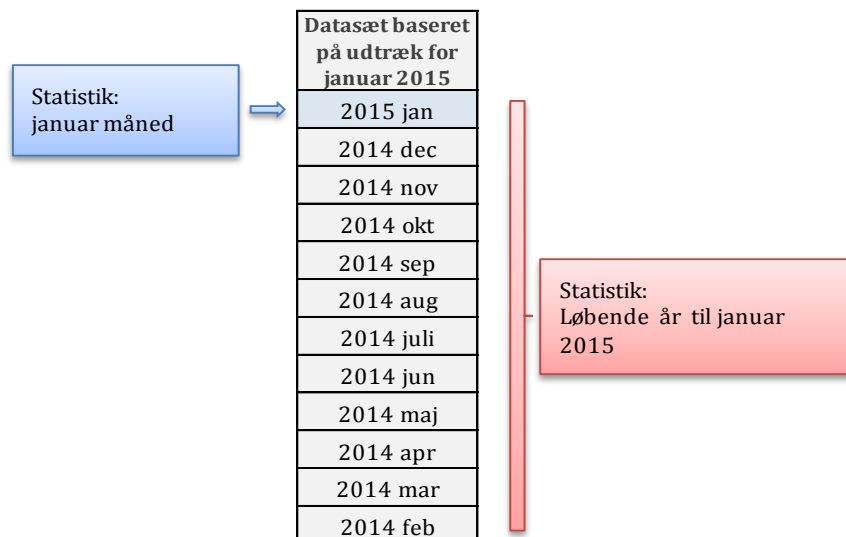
Statistik:
januar måned

| Datasæt baseret på udtræk for januar 2015 |
|---|
| 2015 jan |
| 2014 dec |
| 2014 nov |
| 2014 okt |
| 2014 sep |
| 2014 aug |
| 2014 juli |
| 2014 jun |
| 2014 maj |
| 2014 apr |
| 2014 mar |
| 2014 feb |

Statistik:
Løbende år til januar 2015